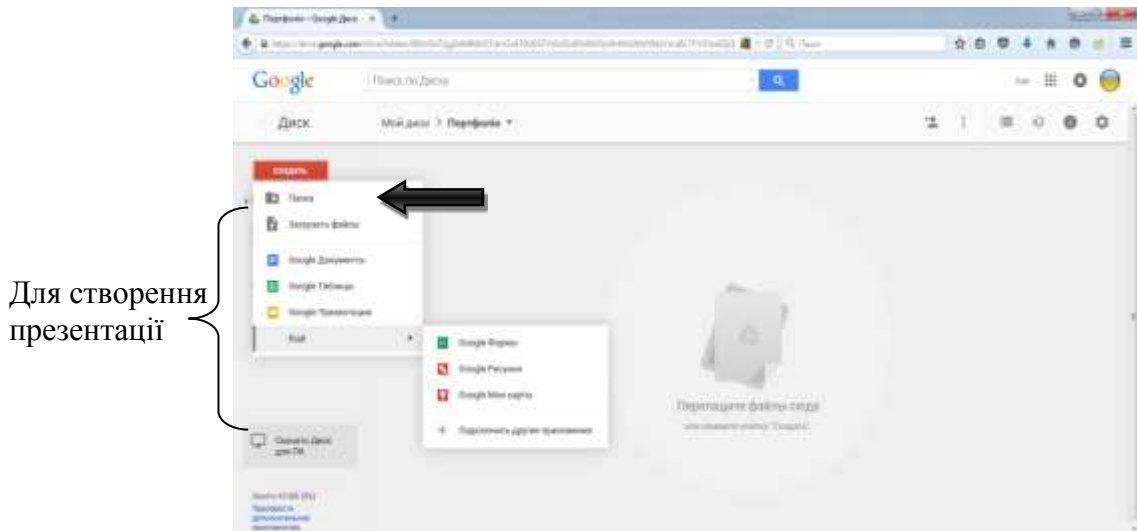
Портфоліо – Google Диск

Google

Поиск по Диску

Диск

Мой диск > Портфоліо

СОЗДАТЬ

Папка

Загрузить файлы

Google Документы

Google Таблицы

Google Презентации

Ещё

Google Формы

Google Рисунки

Google Мои карты

Подключить другие приложения

Перетащите файлы сюда

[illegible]

Скачать Диск для ПК

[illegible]

Для створення презентації